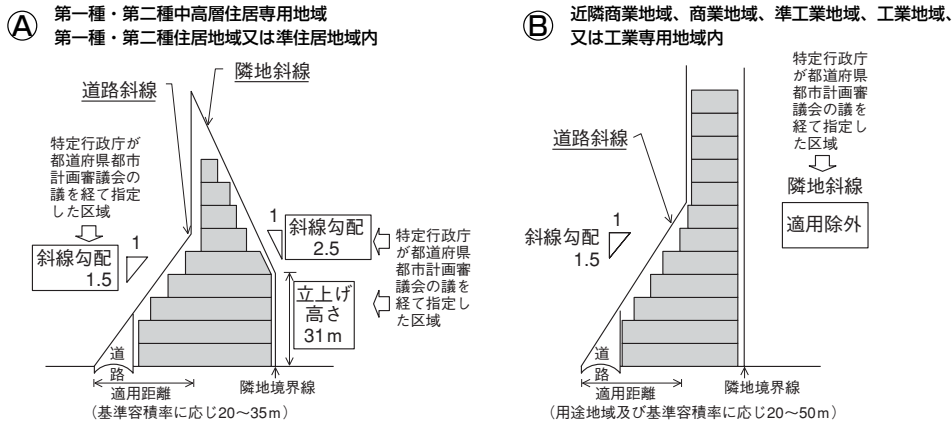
Ⓐ 第一種・第二種中高層住居専用地域
第一種・第二種住居地域又は準住居地域内

道路斜線

隣地斜線

特定行政庁が都道府県都市計画審議会の議を経て指定した区域

斜線勾配 1.5

1

1

斜線勾配 2.5

特定行政庁が都道府県都市計画審議会の議を経て指定した区域

立上げ高さ 31m

道路

適用距離

隣地境界線

(基準容積率に応じ20～35m)

Ⓑ 近隣商業地域、商業地域、準工業地域、工業地域、又は工業専用地域内

特定行政庁が都道府県都市計画審議会の議を経て指定した区域

隣地斜線

適用除外

道路斜線

1

斜線勾配 1.5

道路

適用距離

隣地境界線

(用途地域及び基準容積率に応じ20～50m)